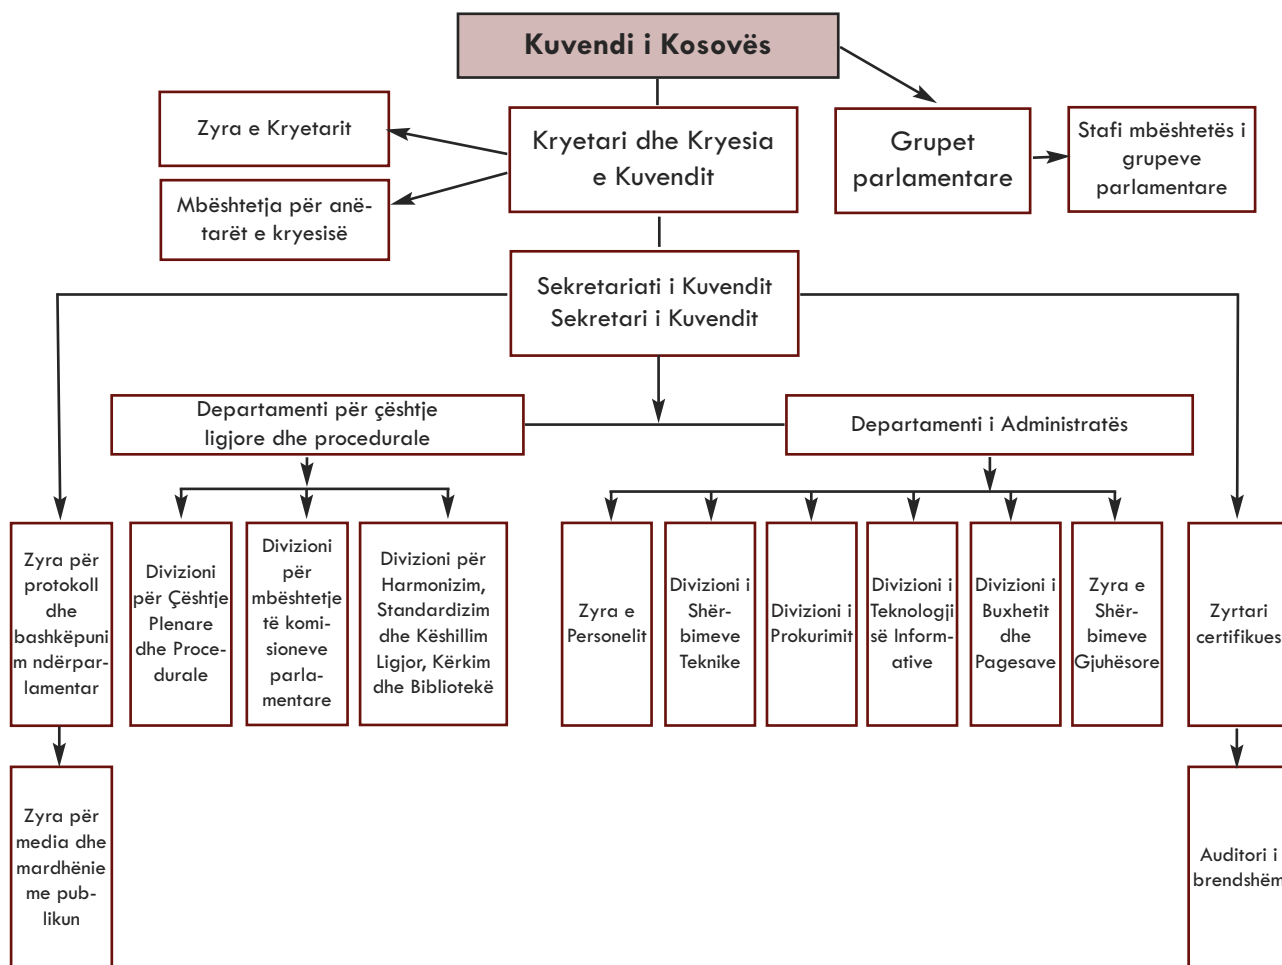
Kuvendi i Kosovës

Zyra e Kryetarit

Mbështetja për anëtarët e kryesisë

Kryetari dhe Kryesia e Kuvendit

Grupet parlamentare

Stafi mbështetës i grupeve parlamentare

Sekretariati i Kuvendit Sekretari i Kuvendit

Departamenti për çështje ligjore dhe procedurale

Departamenti i Administratës

Zyra për protokoll dhe bashkëpunim ndërparlamentar

Divizioni për Çështje Plenare dhe Procedurale

Divizioni për mbështetje të komisioneve parlamentare

Divizioni për Harmonizim, Standardizim dhe Këshillim Ligjor, Kërkim dhe Bibliotekë

Zyra e Personelit

Divizioni i Shërbimeve Teknike

Divizioni i Prokurimit

Divizioni i Teknologjisë Informative

Divizioni i Buxhetit dhe Pagesave

Zyra e Shërbimeve Gjuhësore

Zyrtari certifikues

Zyra për media dhe mardhënie me publikun

Auditori i brendshëm